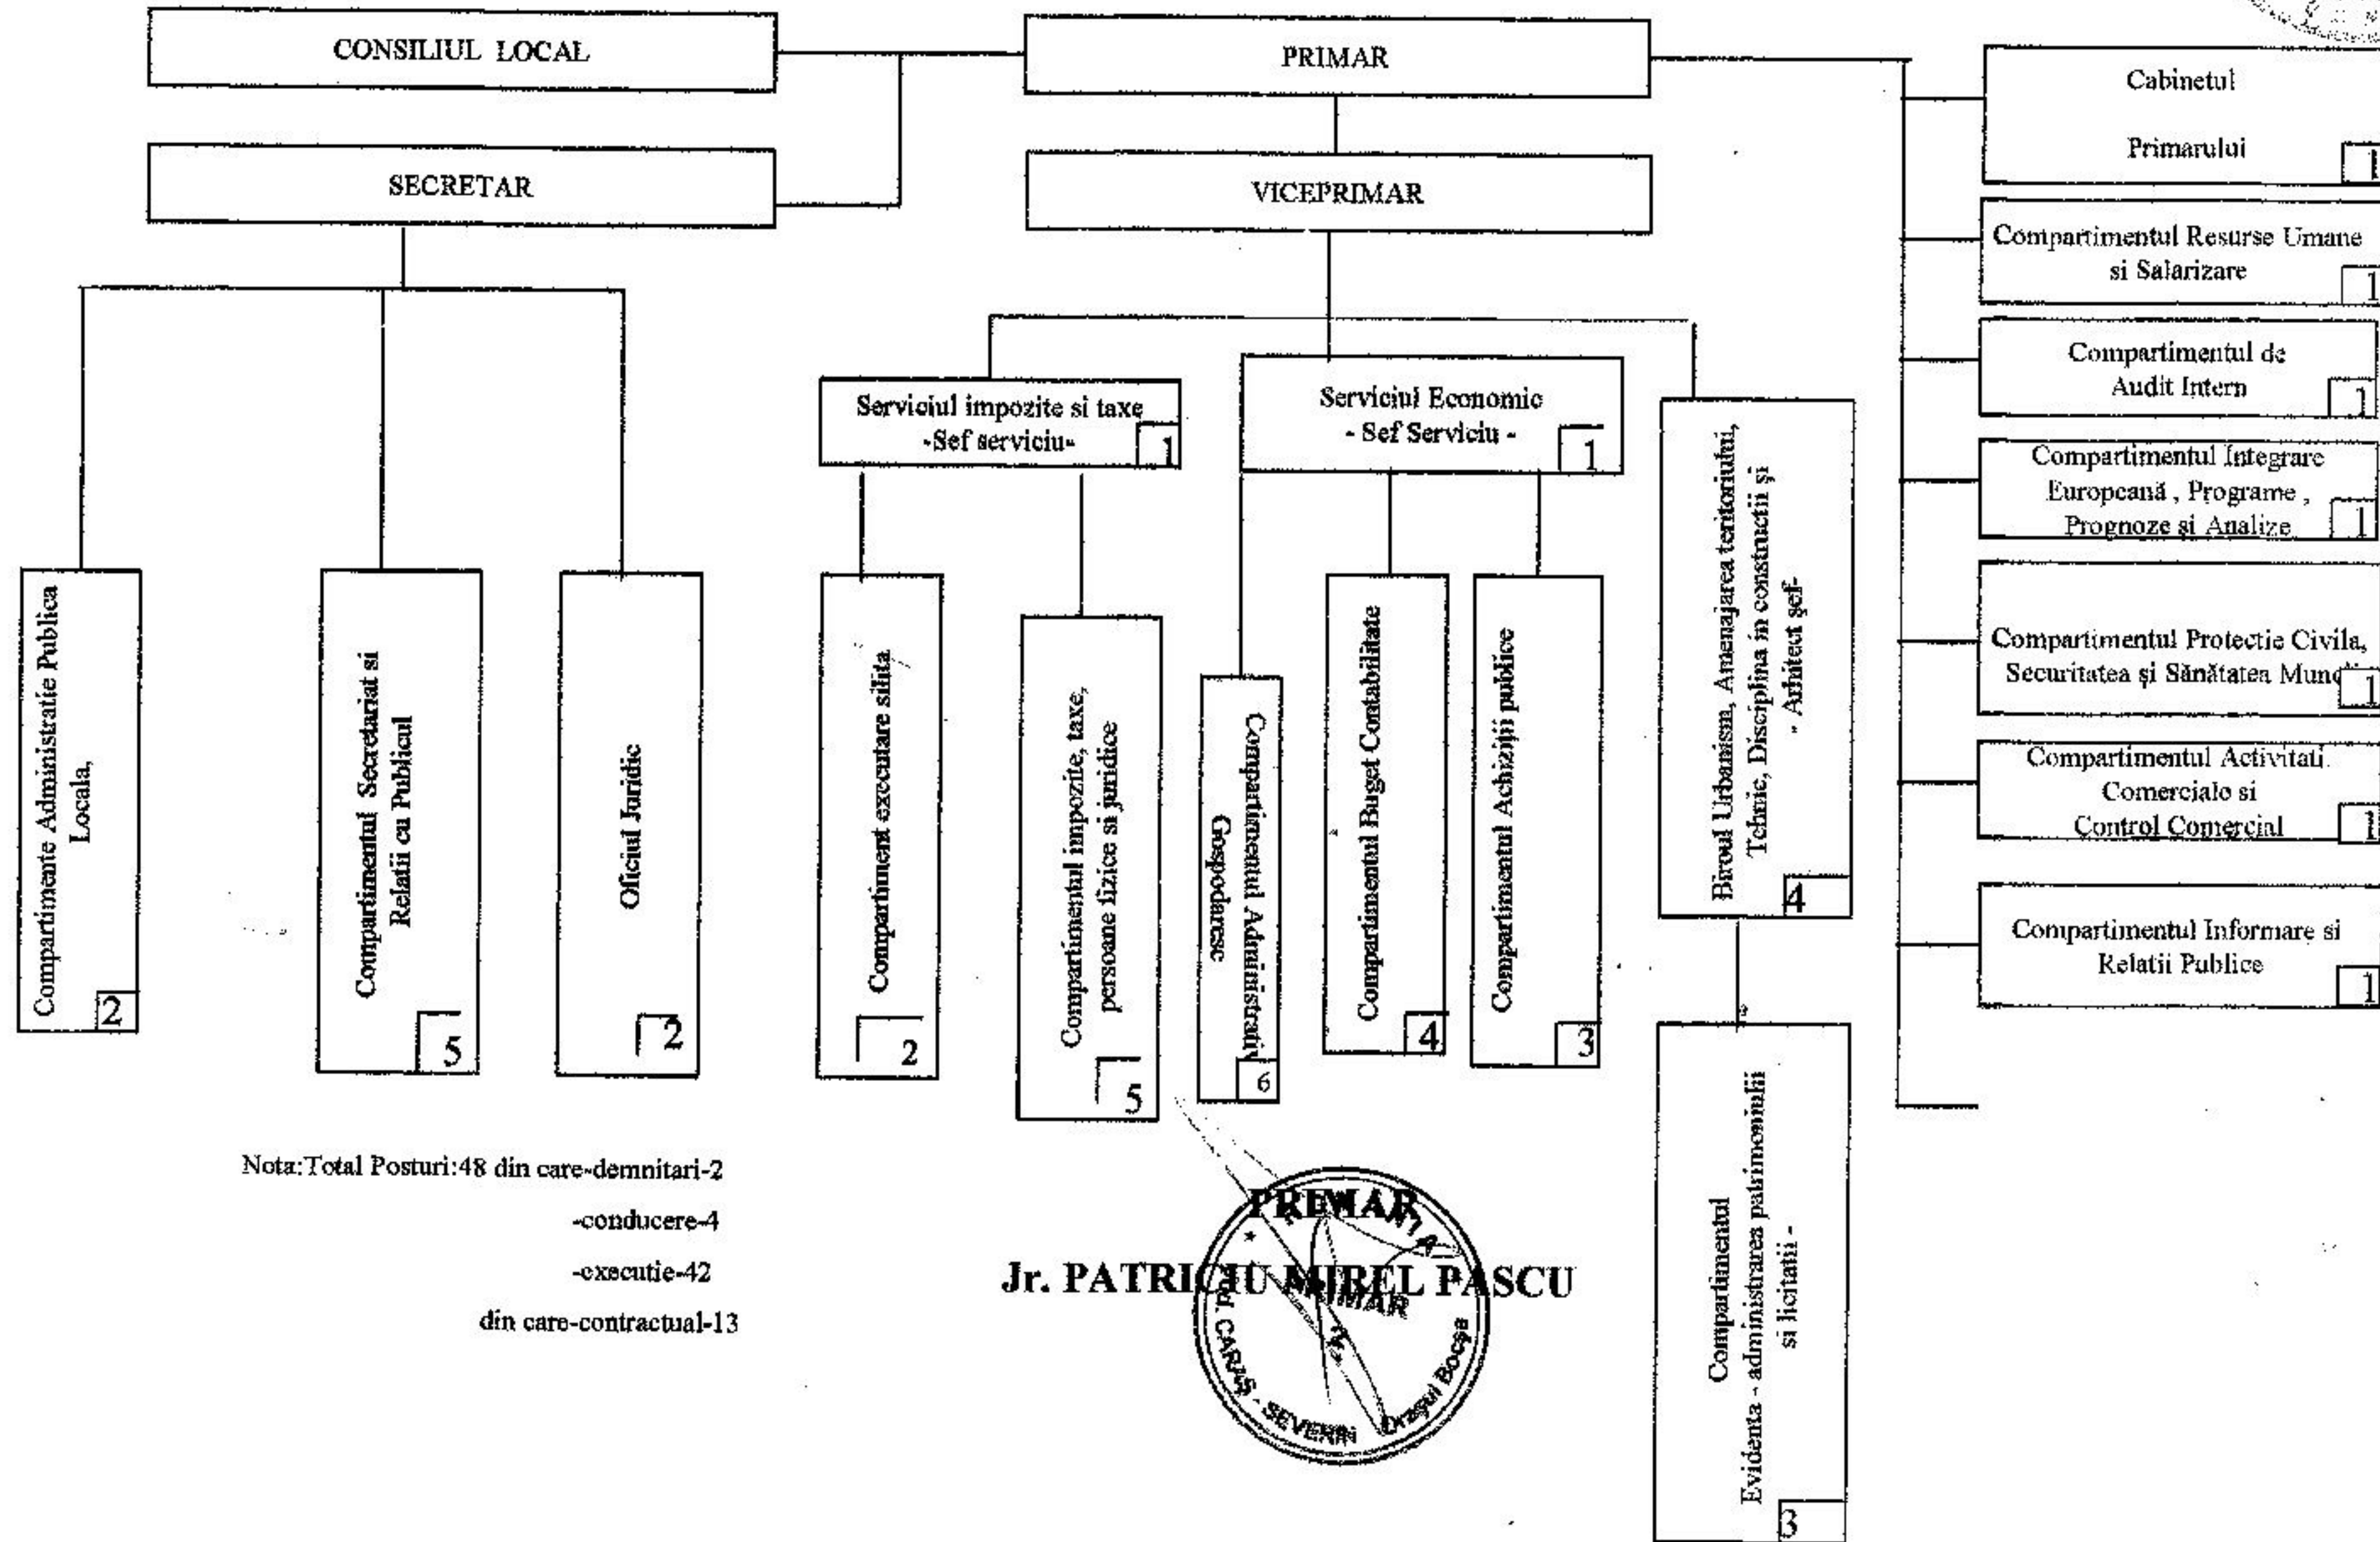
CONSILIUL LOCAL

PRIMAR

SECRETAR

VICEPRIMAR

Cabinetul Primarului 1

Compartimentul Resurse Umane si Salarizare 1

Compartimentul de Audit Intern 1

Compartimentul Integrare Europeană , Programe , Prognoze şi Analize 1

Compartimentul Protectie Civila, Securitatea şi Sănătatea Mun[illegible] 1

Compartimentul Activitati Comerciale si Control Comercial 1

Compartimentul Informare si Relatii Publice 1

Serviciul impozite si taxe -Sef serviciu- 1

Serviciul Economic - Sef Serviciu - 1

Biroul Urbanism, Amenajarea teritoriului, Tehnic, Disciplina in constructii şi - Arhitect şef- 4

Compartimente Administratie Publica Locala, 2

Compartimentul Secretariat si Relatii cu Publicul 5

Oficiul Juridic 2

Compartiment executare silita 2

Compartimentul impozite, taxe, persoane fizice si juridice 5

Compartimentul Administrativ Gospodaresc 6

Compartimentul Buget Contabilitate 4

Compartimentul Achizitii publice 3

Compartimentul Evidenta - administrarea patrimoniului si licitatii - 3

Nota:Total Posturi:48 din care-demnitari-2
-conducere-4
-executie-42
din care-contractual-13

PRIMAR
Jr. PATRICIU MIREL PASCU

PRIMAR
CARAŞ - SEVERIN
Dragul Bocşa